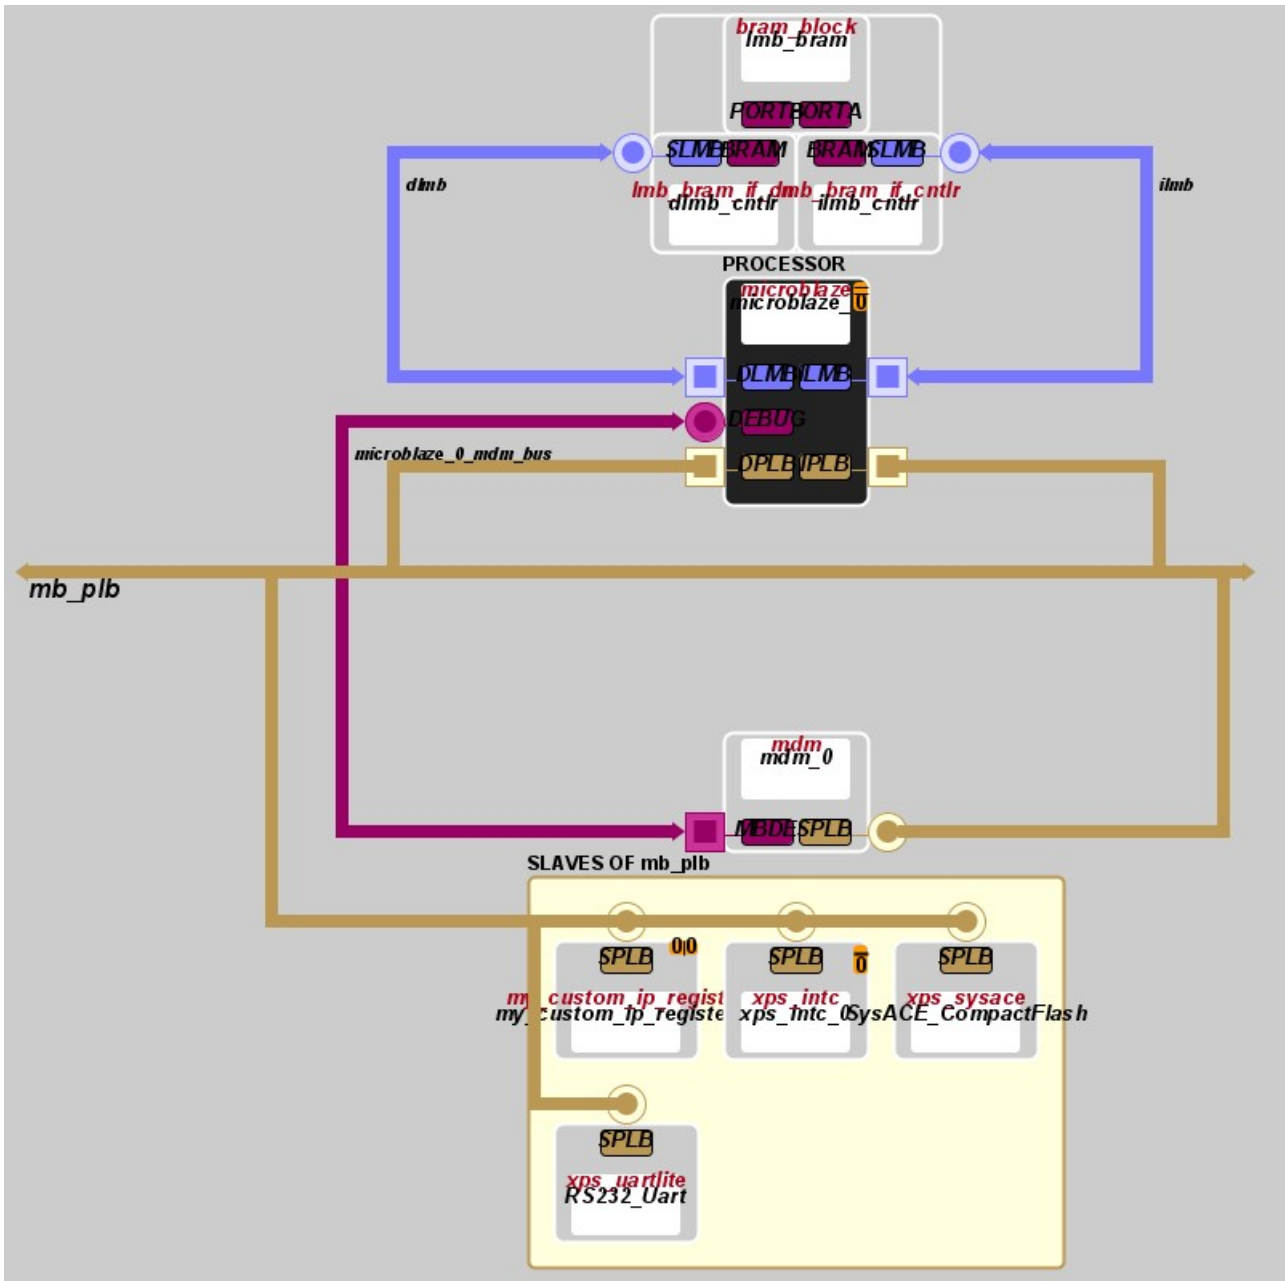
bram_block
lmb_bram

PORTBPORTA

SLMB BRAM BRAM SLMB

dlmb
ilmb

lmb_bram_if_cntlr
dlmb_cntlr

lmb_bram_if_cntlr
ilmb_cntlr

PROCESSOR

microblaze
microblaze_0

DLMB ILMB

DEBUG

microblaze_0_mdm_bus

DPLB IPLB

mb_plb

mdm
mdm_0

MBDEBUG SPLB

SLAVES OF mb_plb

SPLB 0|0
my_custom_ip_regist
my_custom_ip_registe

SPLB 0
xps_intc
xps_intc_0

SPLB
xps_sysace
SysACE_CompactFlash

SPLB
xps_uartlite
RS232_Uart